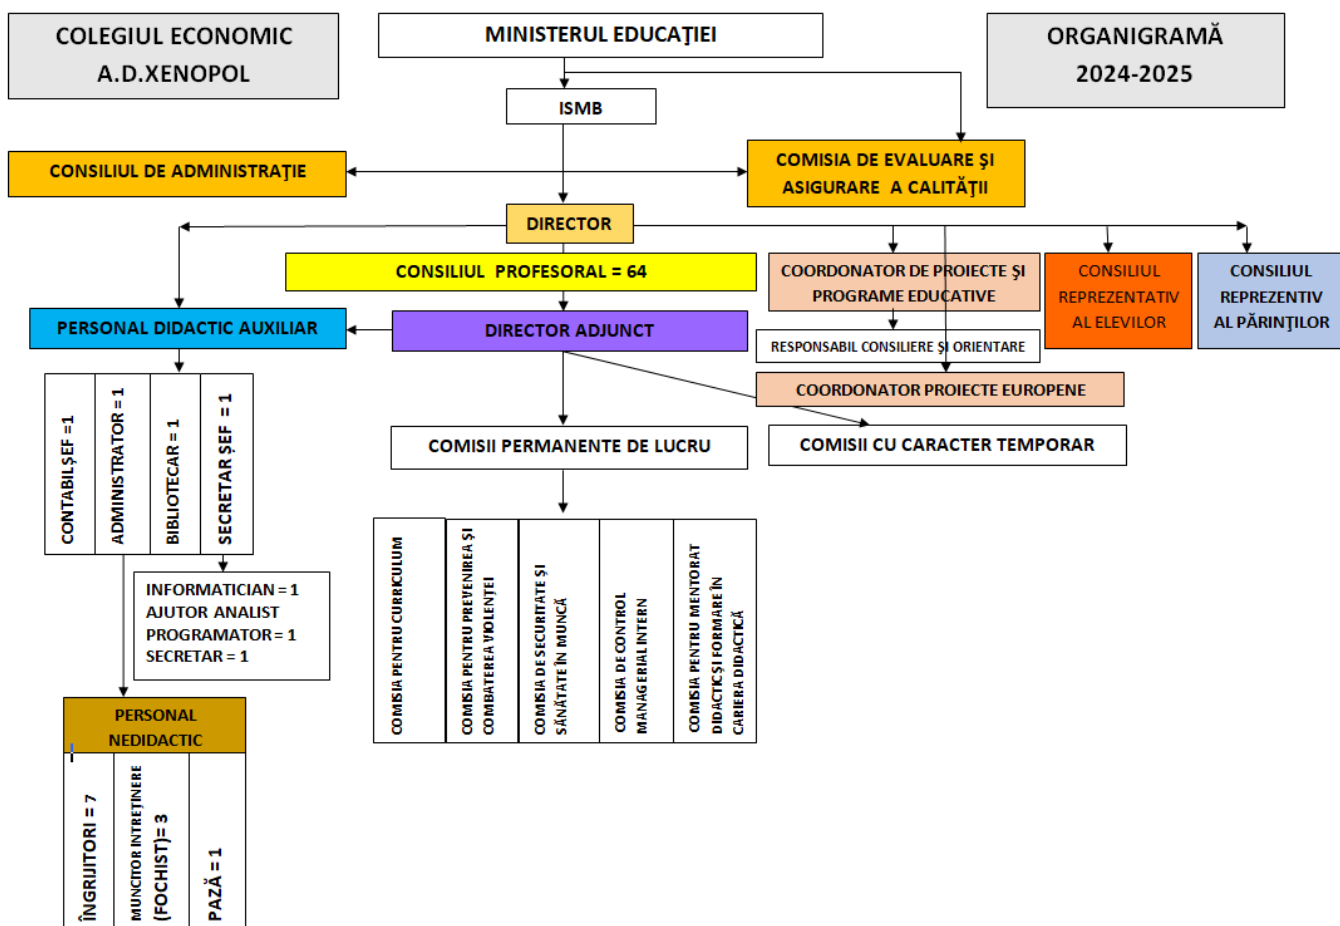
COLEGIUL ECONOMIC
A.D.XENOPOL

MINISTERUL EDUCAŢIEI

ORGANIGRAMĂ
2024-2025

ISMB

CONSILIUL DE ADMINISTRAŢIE

COMISIA DE EVALUARE ŞI ASIGURARE A CALITĂŢII

DIRECTOR

CONSILIUL PROFESORAL = 64

COORDONATOR DE PROIECTE ŞI PROGRAME EDUCATIVE

CONSILIUL REPREZENTATIV AL ELEVILOR

CONSILIUL REPREZENTIV AL PĂRINŢILOR

PERSONAL DIDACTIC AUXILIAR

DIRECTOR ADJUNCT

RESPONSABIL CONSILIERE ŞI ORIENTARE

COORDONATOR PROIECTE EUROPENE

CONTABIL ŞEF =1

ADMINISTRATOR = 1

BIBLIOTECAR = 1

SECRETAR ŞEF = 1

COMISII PERMANENTE DE LUCRU

COMISII CU CARACTER TEMPORAR

INFORMATICIAN = 1
AJUTOR ANALIST PROGRAMATOR = 1
SECRETAR = 1

COMISIA PENTRU CURRICULUM

COMISIA PENTRU PREVENIREA ŞI COMBATEREA VIOLENŢEI

COMISIA DE SECURITATE ŞI SĂNĂTATE ÎN MUNCĂ

COMISIA DE CONTROL MANAGERIAL INTERN

COMISIA PENTRU MENTORAT DIDACTIC ŞI FORMARE ÎN CARIERA DIDACTICĂ

PERSONAL NEDIDACTIC

ÎNGRIJITORI = 7

MUNCITOR ÎNTREŢINERE (FOCHIST)= 3

PAZĂ = 1